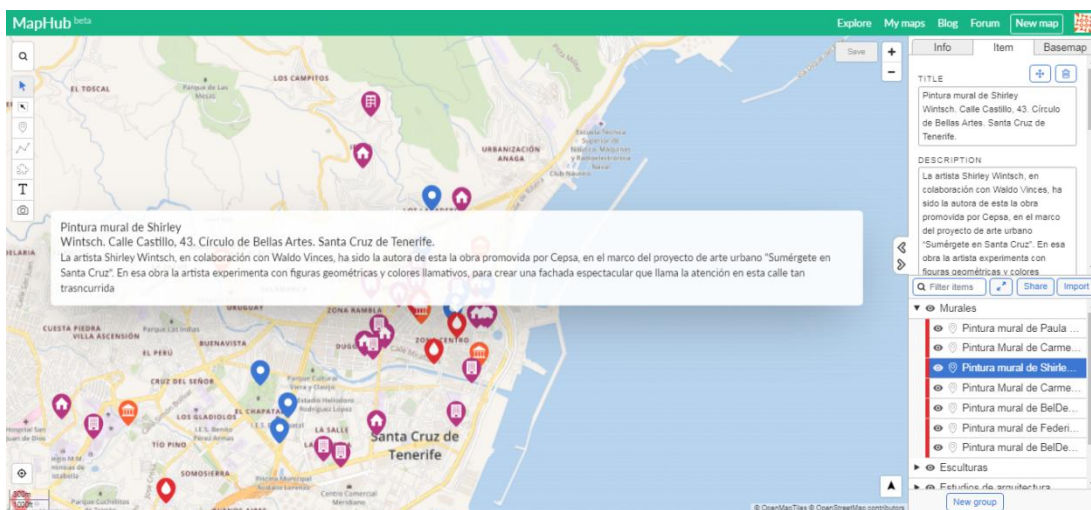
MapHub beta

Explore My maps Blog Forum New map

Save

Info Item Basemap

TITLE

Pintura mural de Shirley Wintsch. Calle Castillo, 43. Círculo de Bellas Artes. Santa Cruz de Tenerife.

DESCRIPTION

La artista Shirley Wintsch, en colaboración con Waldo Vinces, ha sido la autora de la obra promovida por Cepsa, en el marco del proyecto de arte urbano "Sumérgete en Santa Cruz". En esa obra la artista experimenta con figuras geométricas y colores

Pintura mural de Shirley
Wintsch. Calle Castillo, 43. Círculo de Bellas Artes. Santa Cruz de Tenerife.

La artista Shirley Wintsch, en colaboración con Waldo Vinces, ha sido la autora de esta la obra promovida por Cepsa, en el marco del proyecto de arte urbano "Sumérgete en Santa Cruz". En esa obra la artista experimenta con figuras geométricas y colores llamativos, para crear una fachada espectacular que llama la atención en esta calle tan trasncurrida

Filter items Share Import

Murales
Pintura mural de Paula ...
Pintura Mural de Carme...
Pintura mural de Shirle...
Pintura Mural de Carme...
Pintura mural de BelDe...
Pintura mural de Federi...
Pintura mural de BelDe...
Esculturas
Estudios de arquitectura

New group

EL TOSCAL
LOS CAMPITOS
Parque de Las Mesas
URBANIZACIÓN ANAGA
Escuela Técnica Superior de Náutica, Máquinas y Radioelectrónica Naval
Club Náutico
LOS LLANOS
ELARIA
URUGUAY
ZONA RAMBLA
CUESTA PIEDRA
VILLA ASCENSIÓN
Parque Las Indias
BUENAVISTA
EL PERÚ
CRUZ DEL SEÑOR
Parque Cultural Viera y Clavijo
EL CHAPATAL
Estadio Heliodoro Rodríguez López
LOS GLADIOLOS
TÍO PINO
LA SALLE
Santa Cruz de Tenerife
SOMOSIERRA
Hospital San Juan de Dios
Parque Cuchillitos de Tristan
Centro Comercial Meridiano
Parque Municipal García Sanabria
Calle Méndez
Playa Millar
© OpenMapTiles © OpenStreetMap contributors
1000 ft